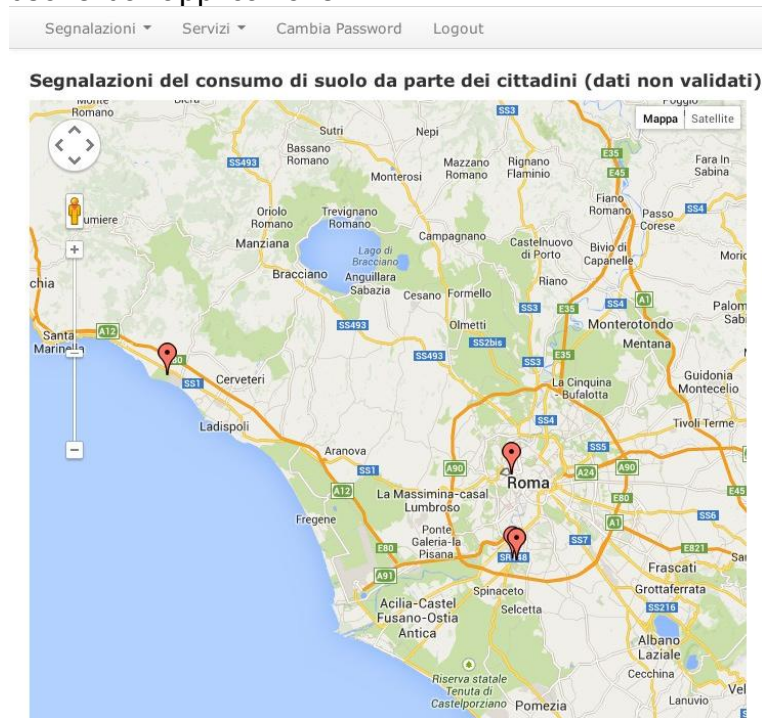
Segnalazioni ▾ Servizi ▾ Cambia Password Logout

Segnalazioni del consumo di suolo da parte dei cittadini (dati non validati)

Mappa Satellite

Monte Romano
Sutri
Nepi
Bassano Romano
SS493
Monterosi
Mazzano Romano
Rignano Flaminio
E35
E45
Fara In Sabina
Oriolo Romano
Trevignano Romano
Fiano Romano
Passo Corese
SS4
Manziana
Lago di Bracciano
Campagnano
Castelnuovo di Porto
Bivio di Capanelle
Bracciano
Anguillara Sabazia
Cesano
Formello
Riano
SS4
A1
SS493
Olmetti
SS3
E35
Monterotondo
Santa Marinella
A12
SS2bis
Mentana
SS493
SS3
E35
SS1
Cerveteri
La Cinquina - Bufalotta
Guidonia Montecelio
SS4
Ladispoli
Tivoli Terme
Aranova
SS5
SS1
A90
A24
A90
Roma
A12
La Massimina-casal Lumbroso
E80
Fregene
A1
SS6
Ponte Galeria-la Pisana
SS7
E80
SS148
E821
A91
Frascati
Spinaceto
Grottaferrata
Acilia-Castel Fusano-Ostia Antica
Selcetta
SS216
Albano Laziale
Cecchina
Riserva statale Tenuta di Castelporziano
Pomezia
Lanuvio